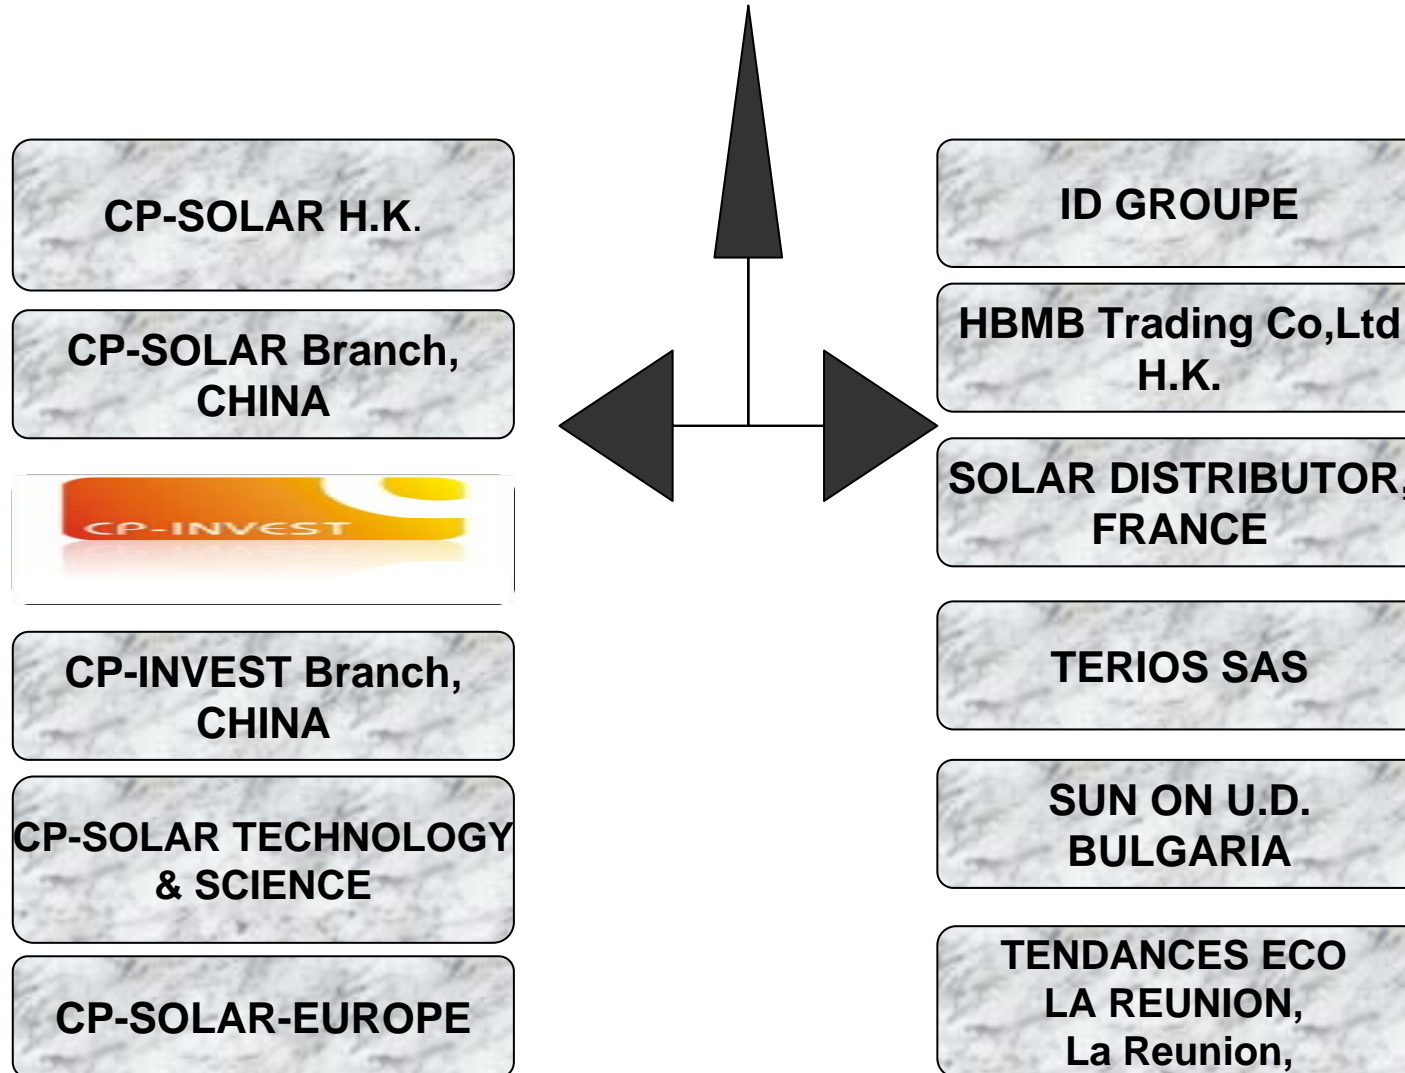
CP-SOLAR H.K.

CP-SOLAR Branch, CHINA

CP-INVEST

CP-INVEST Branch, CHINA

CP-SOLAR TECHNOLOGY & SCIENCE

CP-SOLAR-EUROPE

ID GROUPE

HBMB Trading Co,Ltd H.K.

SOLAR DISTRIBUTOR, FRANCE

TERIOS SAS

SUN ON U.D. BULGARIA

TENDANCES ECO LA REUNION, La Reunion,